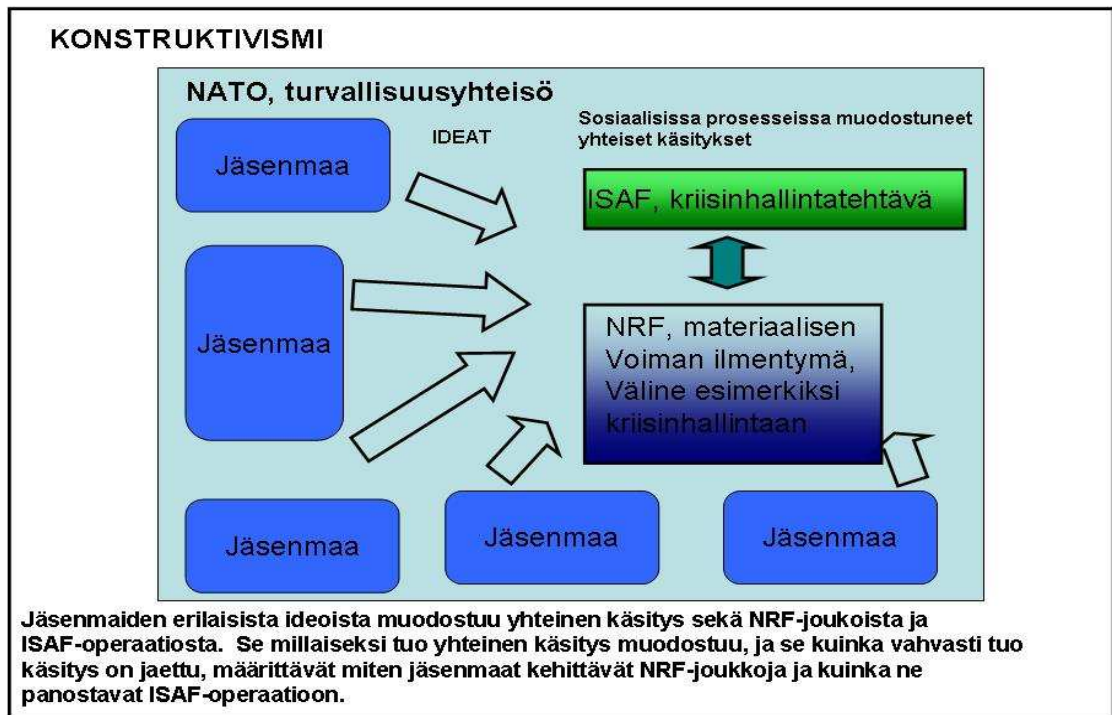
KONSTRUKTIVISMI

NATO, turvallisuusyhteisö

Jäsenmaa

IDEAT

Sosiaalisissa prosesseissa muodostuneet yhteiset käsitykset

ISAF, kriisinhallintatehtävä

Jäsenmaa

NRF, materiaalisen Voiman ilmentymä, Väline esimerkiksi kriisinhallintaan

Jäsenmaa

Jäsenmaa

Jäsenmaa

Jäsenmaiden erilaisista ideoista muodostuu yhteinen käsitys sekä NRF-joukoista ja ISAF-operaatiosta. Se millaiseksi tuo yhteinen käsitys muodostuu, ja se kuinka vahvasti tuo käsitys on jaettu, määrittävät miten jäsenmaat kehittävät NRF-joukkoja ja kuinka ne panostavat ISAF-operaatioon.